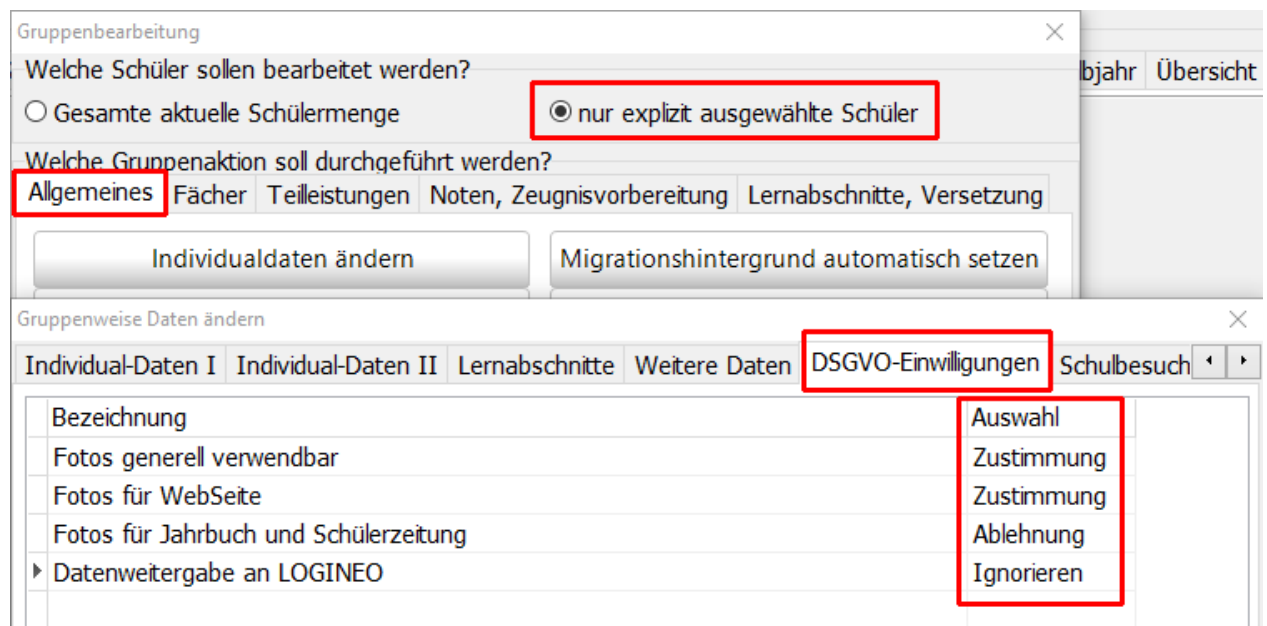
Gruppenbearbeitung
×
lbjahr Übersicht
Welche Schüler sollen bearbeitet werden?
Gesamte aktuelle Schülermenge
nur explizit ausgewählte Schüler
Welche Gruppenaktion soll durchgeführt werden?
Allgemeines | Fächer | Teilleistungen | Noten, Zeugnisvorbereitung | Lernabschnitte, Versetzung
Individualdaten ändern
Migrationshintergrund automatisch setzen

Gruppenweise Daten ändern
×
Individual-Daten I | Individual-Daten II | Lernabschnitte | Weitere Daten | DSGVO-Einwilligungen | Schulbesuch

| Bezeichnung | Auswahl |
|---|---|
| Fotos generell verwendbar | Zustimmung |
| Fotos für WebSeite | Zustimmung |
| Fotos für Jahrbuch und Schülerzeitung | Ablehnung |
| Datenweitergabe an LOGINEO | Ignorieren |